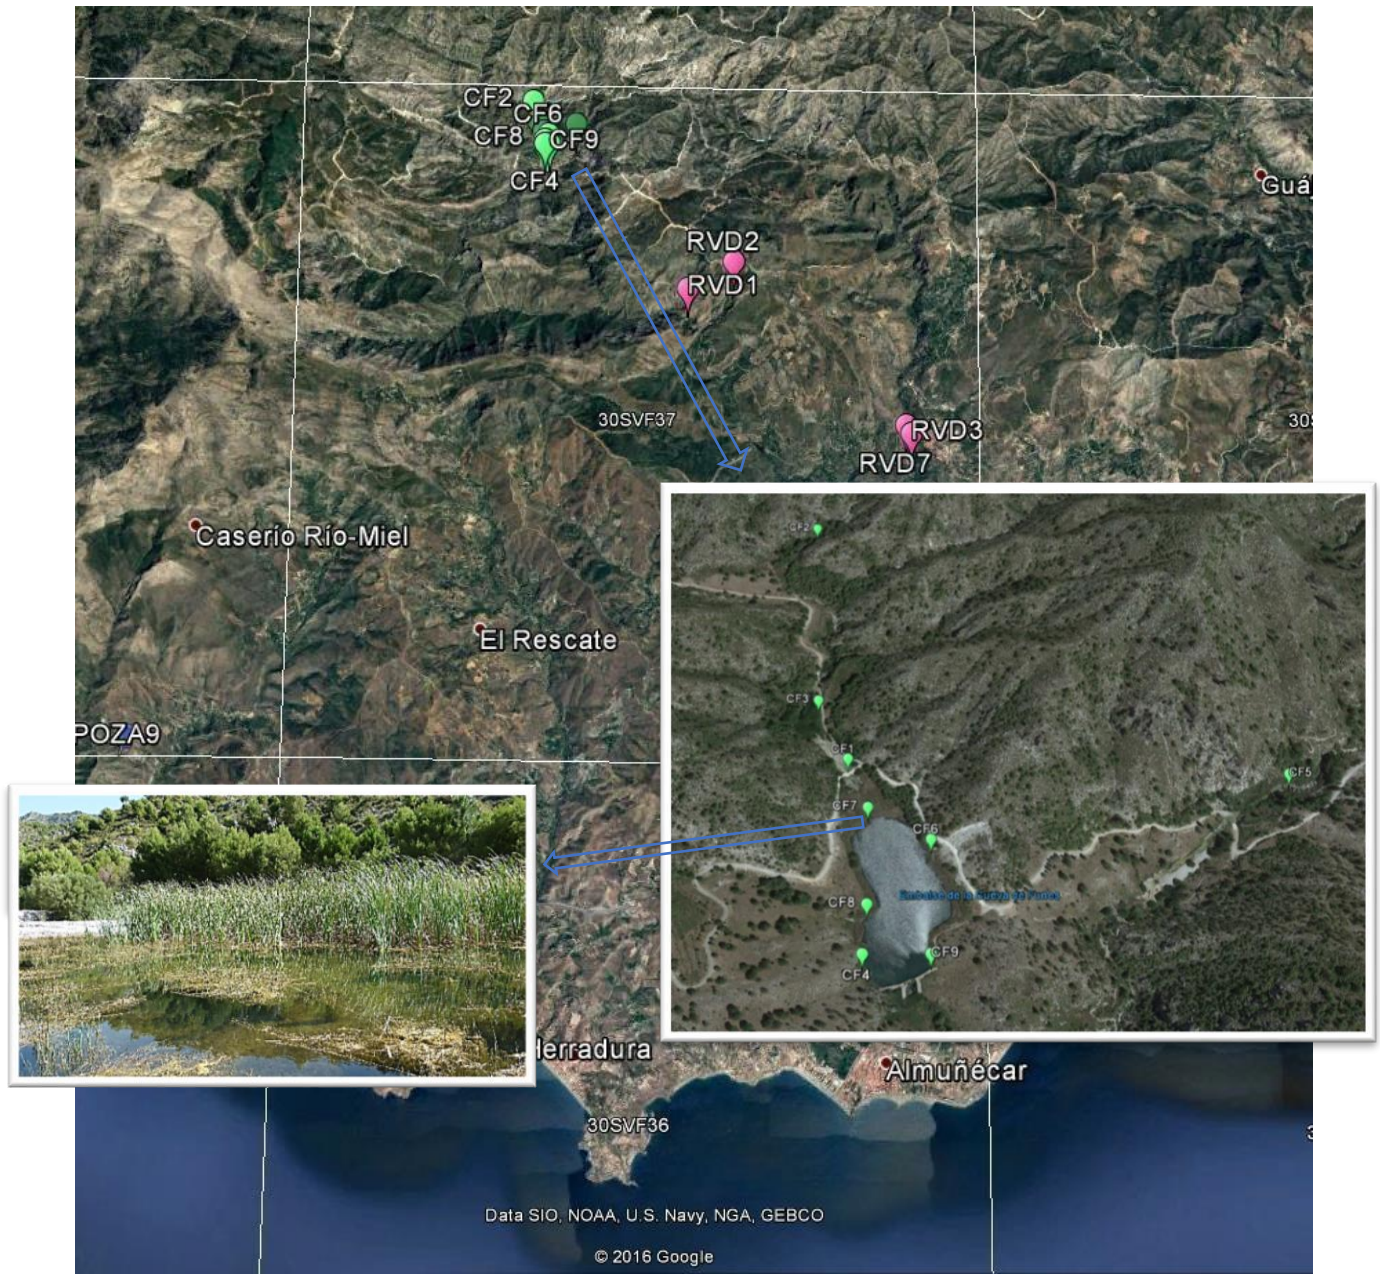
CF2
CF6
CF8
CF9
CF4
Guá
RVD2
RVD1
30SVF37
RVD3
RVD7
30
Caserío Río-Miel
El Rescate
POZA9
CF2
CF3
CF1
CF5
CF7
CF6
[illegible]
CF8
CF9
CF4
Herradura
Almuñécar
30SVF36
3
Data SIO, NOAA, U.S. Navy, NGA, GEBCO
© 2016 Google